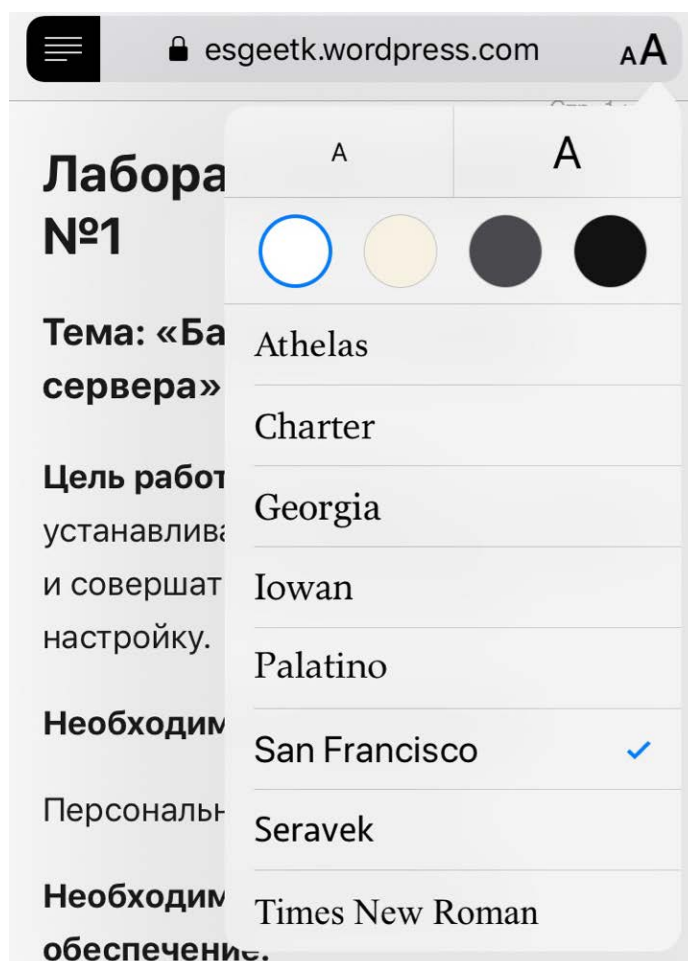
esgeetk.wordpress.com

AA

Лабора
№1

Тема: «Ба
сервера»

Цель работ
устанавлива
и совершат
настройку.

Необходим

Персональн

Необходим
обеспечение.

A

A

Athelas

Charter

Georgia

Iowan

Palatino

San Francisco

Seravek

Times New Roman